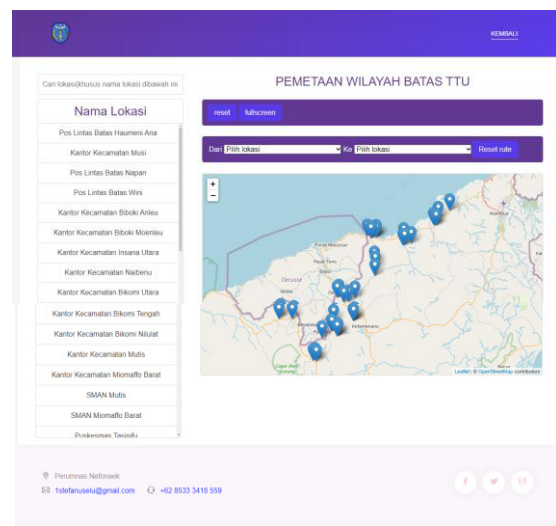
KEMBALI

Cari lokasi(khusus nama lokasi dibawah ini

Nama Lokasi

Pos Lintas Batas Haumeni Ana

Kantor Kecamatan Musi

Pos Lintas Batas Napan

Pos Lintas Batas Wini

Kantor Kecamatan Biboki Anleu

Kantor Kecamatan Biboki Moenleu

Kantor Kecamatan Insana Utara

Kantor Kecamatan Naibenu

Kantor Kecamatan Bikomi Utara

Kantor Kecamatan Bikomi Tengah

Kantor Kecamatan Bikomi Nilulat

Kantor Kecamatan Mutis

Kantor Kecamatan Miomaffo Barat

SMAN Mutis

SMAN Miomaffo Barat

Puskesmas Tasinifu

PEMETAAN WILAYAH BATAS TTU

reset fullscreen

Dari Pilih lokasi Ke Pilih lokasi Reset rute

+
−

Pasar Macassar

Oecusse

Kefamenanu

Leaflet | © OpenStreetMap contributors

Perumnas Nefonaek

1stefanuselu@gmail.com +62 8533 3418 559